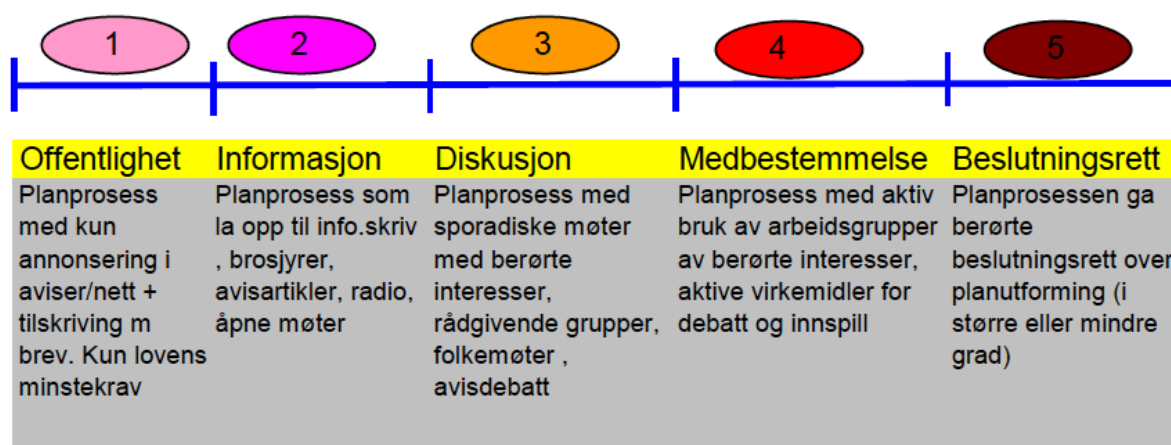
1

2

3

4

5

| Offentlighet | Informasjon | Diskusjon | Medbestemmelse | Beslutningsrett |
|---|---|---|---|---|
| Planprosess med kun annonsering i aviser/nett + tilskriving m brev. Kun lovens minstekrav | Planprosess som la opp til info.skriv , brosjyrer, avisartikler, radio, åpne møter | Planprosess med sporadiske møter med berørte interesser, rådgivende grupper, folkemøter , avisdebatt | Planprosess med aktiv bruk av arbeidsgrupper av berørte interesser, aktive virkemidler for debatt og innspill | Planprosessen ga berørte beslutningsrett over planutforming (i større eller mindre grad) |